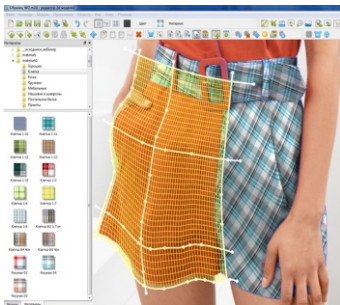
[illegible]

Цвет

Материал

Материалы

_ассортимент_рабочее

material

material1

Природа

Клетка

Кожа

Кружево

Мебельные

Машины и агрегаты

Пластиковые/Кожа

Принты

Клетка 1-10

Клетка 1-11

Клетка 1-12

Клетка 1-13

Клетка 1-14

Клетка 1-15

Клетка 1-16

Клетка 1-17

Клетка 1-18

Клетка 1-19

Клетка 02-1

Клетка 02-2

Клетка 04 Кл

Клетка 03

Клетка 04

Клетка 05